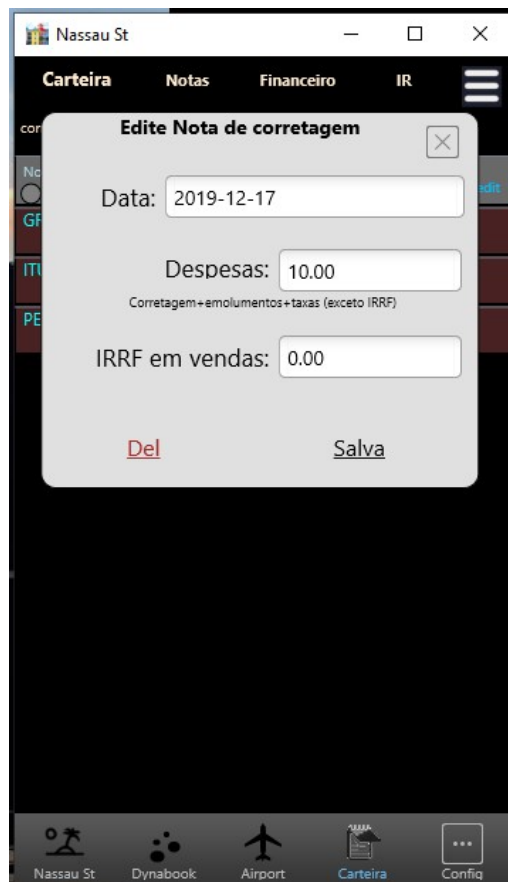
Nassau St

Carteira Notas Financeiro IR

cor

No

GF

ITU

PE

edit

Edite Nota de corretagem

Data: 2019-12-17

Despesas: 10.00

Corretagem+emolumentos+taxas (exceto IRRF)

IRRF em vendas: 0.00

Del

Salva

Nassau St Dynabook Airport Carteira Config